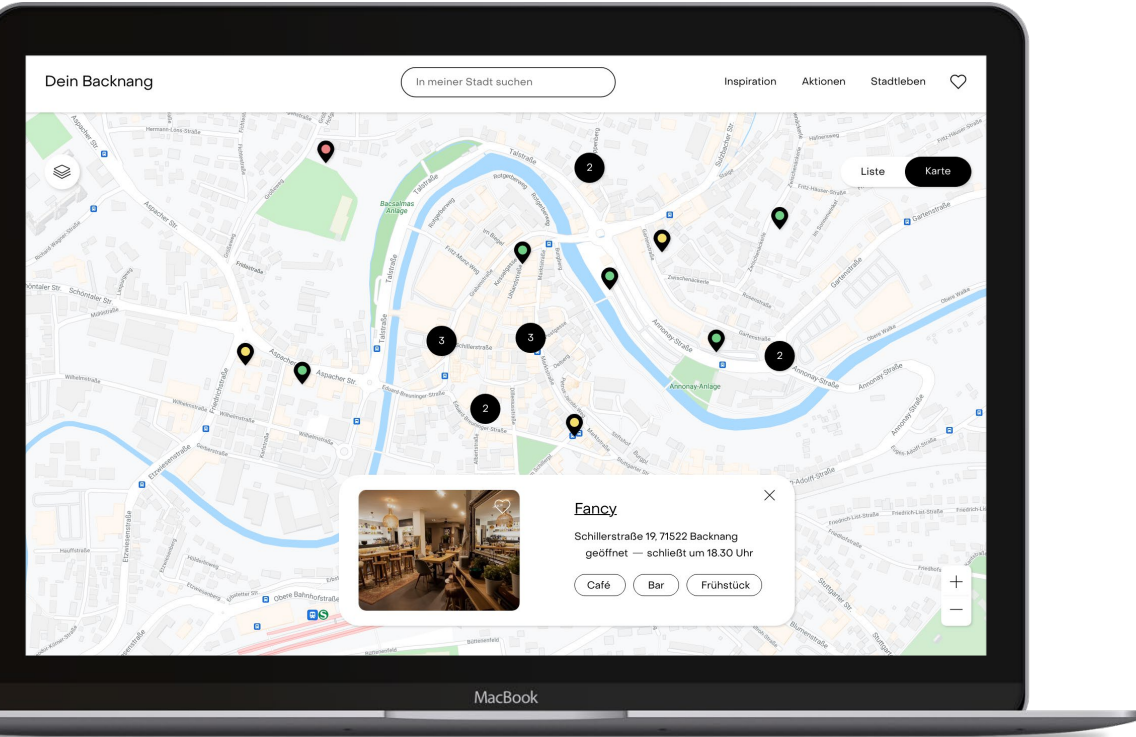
Dein Backnang

In meiner Stadt suchen

Inspiration Aktionen Stadtleben

Liste Karte

Talstraße
Aspacher Str.
Schöntaler Str.
Aspacher Str.
Schillerstraße
Annonay-Straße
Annonay-Anlage
Gartenstraße
Obere Bahnhofstraße
Eduard-Breuninger-Straße
Friedrichstraße
Wilhelmstraße
Etzwiesenstraße
Biegel-Anlage

2
3
3
2
2

Fancy

Schillerstraße 19, 71522 Backnang
geöffnet — schließt um 18.30 Uhr

Café Bar Frühstück

+
—

MacBook